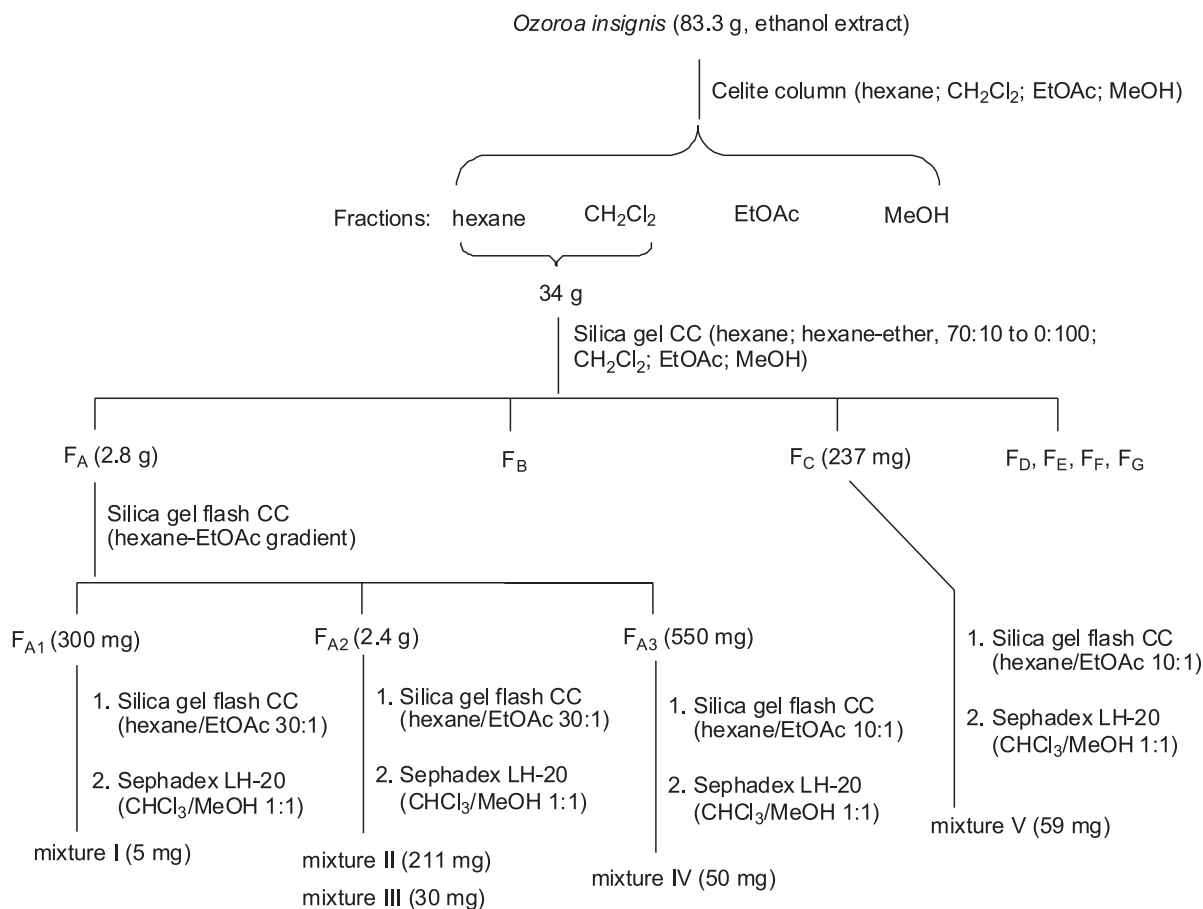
Ozoroa insignis (83.3 g, ethanol extract)

Celite column (hexane; $CH_2Cl_2$; EtOAc; MeOH)

Fractions: hexane $CH_2Cl_2$ EtOAc MeOH

34 g

Silica gel CC (hexane; hexane-ether, 70:10 to 0:100; $CH_2Cl_2$; EtOAc; MeOH)

$F_A$ (2.8 g)

$F_B$

$F_C$ (237 mg)

$F_D$, $F_E$, $F_F$, $F_G$

Silica gel flash CC (hexane-EtOAc gradient)

$F_{A1}$ (300 mg)

1. Silica gel flash CC (hexane/EtOAc 30:1)

2. Sephadex LH-20 ($CHCl_3$/MeOH 1:1)

mixture I (5 mg)

$F_{A2}$ (2.4 g)

1. Silica gel flash CC (hexane/EtOAc 30:1)

2. Sephadex LH-20 ($CHCl_3$/MeOH 1:1)

mixture II (211 mg)

mixture III (30 mg)

$F_{A3}$ (550 mg)

1. Silica gel flash CC (hexane/EtOAc 10:1)

2. Sephadex LH-20 ($CHCl_3$/MeOH 1:1)

mixture IV (50 mg)

1. Silica gel flash CC (hexane/EtOAc 10:1)

2. Sephadex LH-20 ($CHCl_3$/MeOH 1:1)

mixture V (59 mg)